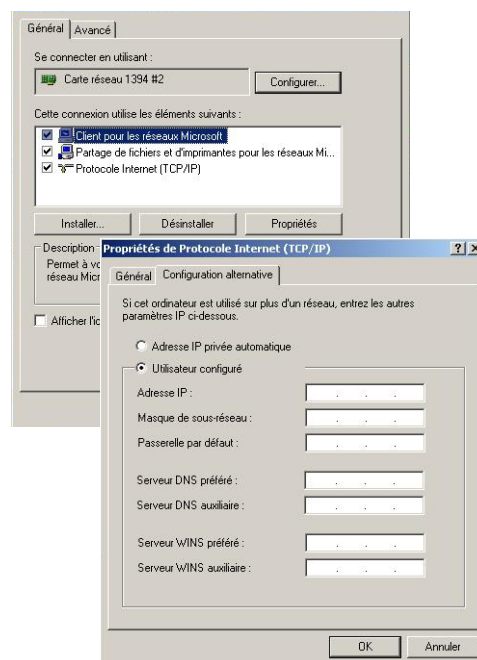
Général | Avancé

Se connecter en utilisant :

Carte réseau 1394 #2

Configurer...

Cette connexion utilise les éléments suivants :

☑ Client pour les réseaux Microsoft
☑ Partage de fichiers et d'imprimantes pour les réseaux Mi...
☑ Protocole Internet (TCP/IP)

Installer... | Désinstaller | Propriétés

Description
Permet à vo
réseau Micr

☐ Afficher l'ic

Propriétés de Protocole Internet (TCP/IP) ? ×

Général | Configuration alternative

Si cet ordinateur est utilisé sur plus d'un réseau, entrez les autres paramètres IP ci-dessous.

○ Adresse IP privée automatique
◉ Utilisateur configuré

Adresse IP : . . .
Masque de sous-réseau : . . .
Passerelle par défaut : . . .

Serveur DNS préféré : . . .
Serveur DNS auxiliaire : . . .

Serveur WINS préféré : . . .
Serveur WINS auxiliaire : . . .

OK | Annuler